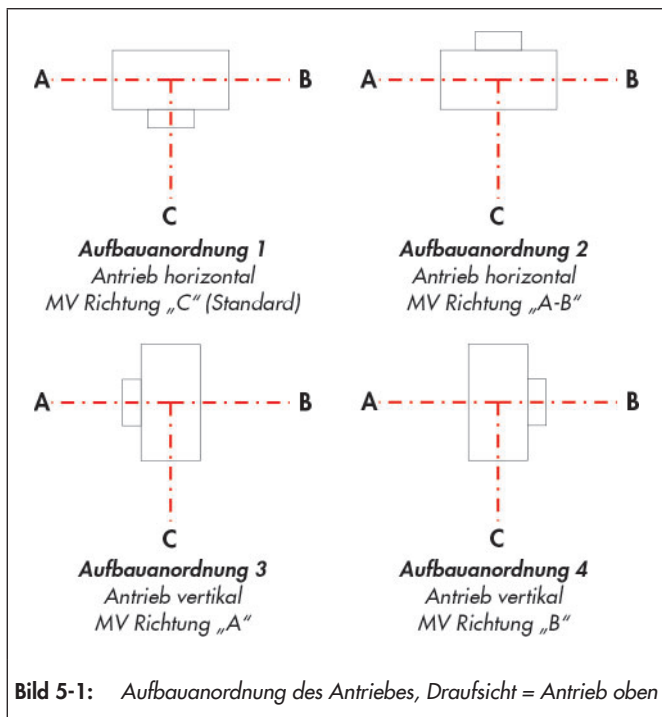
A B
C
Aufbauanordnung 1
Antrieb horizontal
MV Richtung „C“ (Standard)

A B
C
Aufbauanordnung 2
Antrieb horizontal
MV Richtung „A-B“

A B
C
Aufbauanordnung 3
Antrieb vertikal
MV Richtung „A“

A B
C
Aufbauanordnung 4
Antrieb vertikal
MV Richtung „B“

Bild 5-1: Aufbauanordnung des Antriebes, Draufsicht = Antrieb oben